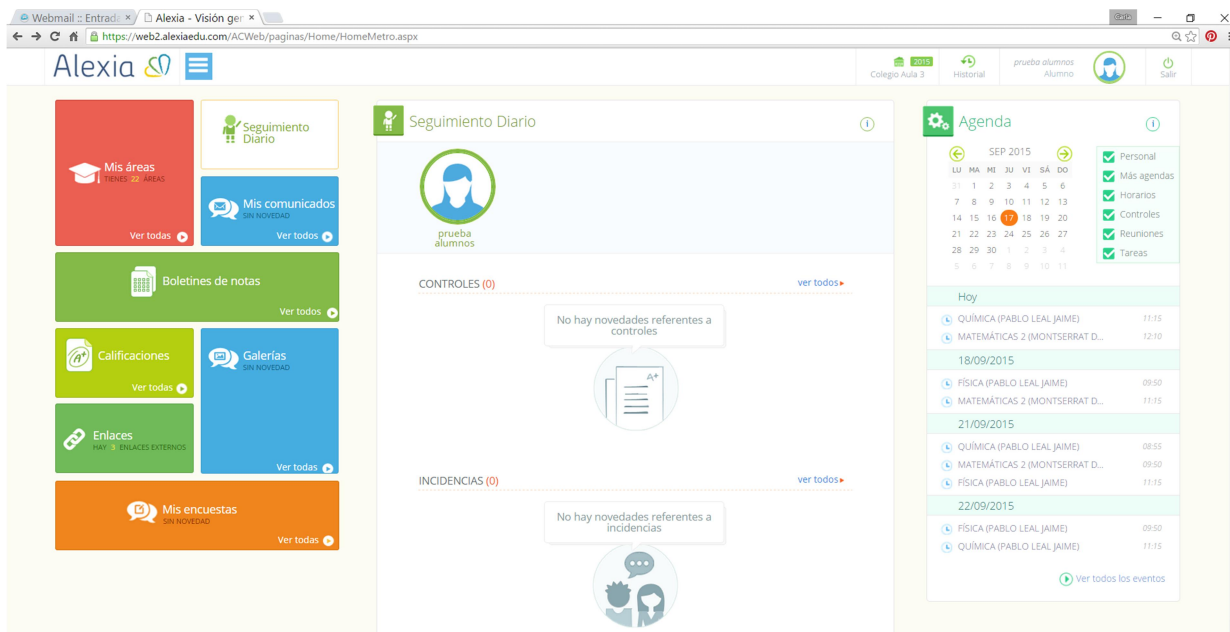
Webmail :: Entrad ×
Alexia - Visión ger ×
https://web2.alexiaedu.com/ACWeb/paginas/Home/HomeMetro.aspx

Alexia

2015
Colegio Aula 3
Historial
prueba alumnos
Alumno
Salir

Mis áreas
TIENES 22 ÁREAS
Ver todas

Seguimiento Diario

Mis comunicados
SIN NOVEDAD
Ver todos

Boletines de notas
Ver todos

Calificaciones
Ver todas

Galerías
SIN NOVEDAD
Ver todas

Enlaces
HAY 3 ENLACES EXTERNOS

Mis encuestas
SIN NOVEDAD
Ver todas

Seguimiento Diario

prueba alumnos

CONTROLES (0)
ver todos
No hay novedades referentes a controles

INCIDENCIAS (0)
ver todos
No hay novedades referentes a incidencias

Agenda

SEP 2015

| LU | MA | MI | JU | VI | SÁ | DO |
|---|---|---|---|---|---|---|
| 31 | 1 | 2 | 3 | 4 | 5 | 6 |
| 7 | 8 | 9 | 10 | 11 | 12 | 13 |
| 14 | 15 | 16 | 17 | 18 | 19 | 20 |
| 21 | 22 | 23 | 24 | 25 | 26 | 27 |
| 28 | 29 | 30 | 1 | 2 | 3 | 4 |
| 5 | 6 | 7 | 8 | 9 | 10 | 11 |

Personal
Más agendas
Horarios
Controles
Reuniones
Tareas

Hoy
QUÍMICA (PABLO LEAL JAIME) 11:15
MATEMÁTICAS 2 (MONTSERRAT D... 12:10

18/09/2015
FÍSICA (PABLO LEAL JAIME) 09:50
MATEMÁTICAS 2 (MONTSERRAT D... 11:15

21/09/2015
QUÍMICA (PABLO LEAL JAIME) 08:55
MATEMÁTICAS 2 (MONTSERRAT D... 09:50
FÍSICA (PABLO LEAL JAIME) 11:15

22/09/2015
FÍSICA (PABLO LEAL JAIME) 09:50
QUÍMICA (PABLO LEAL JAIME) 11:15

Ver todos los eventos